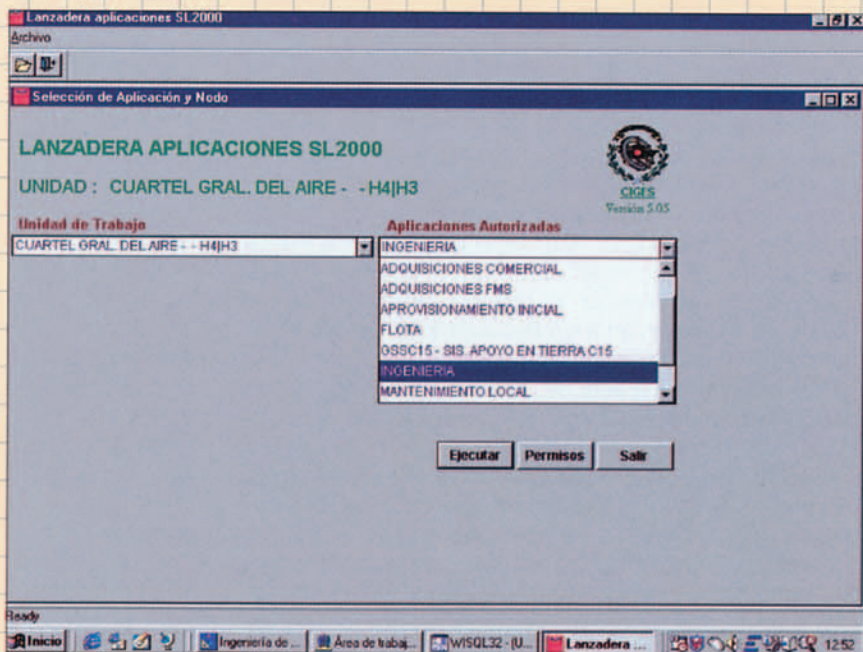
Lanzadera aplicaciones SL2000
Archivo

Selección de Aplicación y Nodo

LANZADERA APLICACIONES SL2000

UNIDAD : CUARTEL GRAL. DEL AIRE - - H4|H3

CIGES
Versión 5.05

Unidad de Trabajo
CUARTEL GRAL. DEL AIRE - - H4|H3

Aplicaciones Autorizadas
INGENIERIA
ADQUISICIONES COMERCIAL
ADQUISICIONES FMS
APROVISIONAMIENTO INICIAL
FLOTA
GSSC15 - SIS. APOYO EN TIERRA C15
INGENIERIA
MANTENIMIENTO LOCAL

Ejecutar
Permisos
Salir

Ready

Inicio
Ingeniería de ...
Área de trabaj...
WISQL32 - [U...
Lanzadera ...
12:52